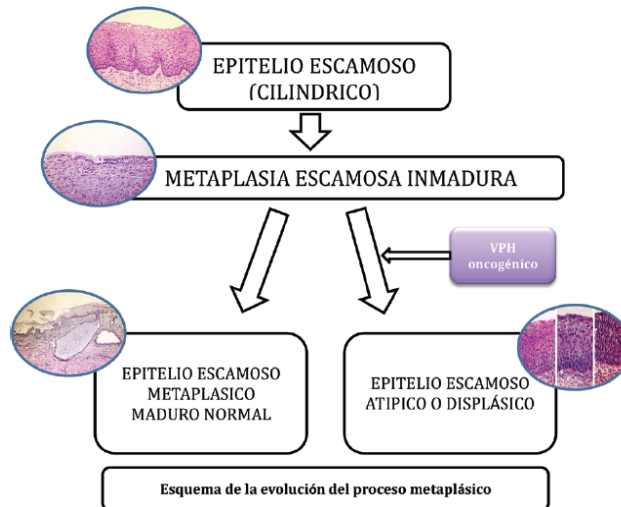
EPITELIO ESCAMOSO (CILINDRICO)

METAPLASIA ESCAMOSA INMADURA

VPH oncogénico

EPITELIO ESCAMOSO METAPLASICO MADURO NORMAL

EPITELIO ESCAMOSO ATIPICO O DISPLÁSICO

Esquema de la evolución del proceso metaplásico